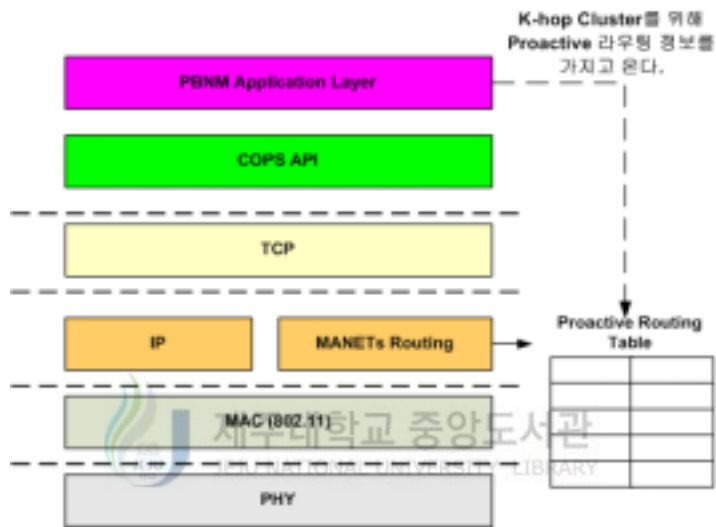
K-hop Cluster를 위해 Proactive 라우팅 정보를 가지고 온다.

PBNM Application Layer

COPS API

TCP

IP

MANETs Routing

Proactive Routing Table

MAC (802.11)

제주대학교 중앙도서관
JEJU NATIONAL UNIVERSITY LIBRARY

PHY